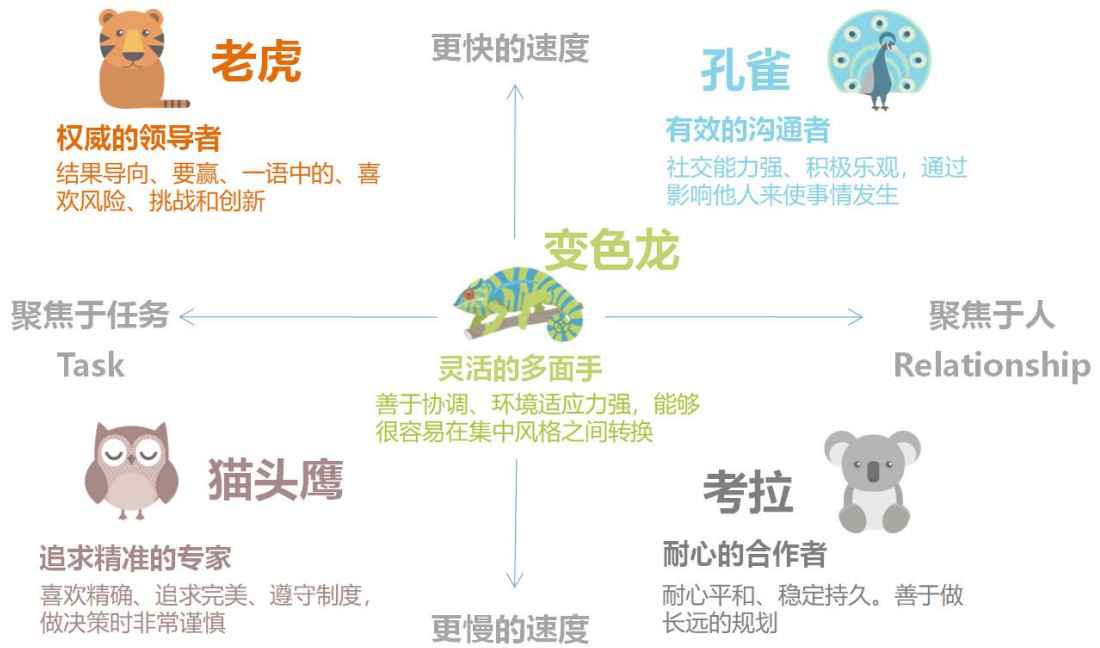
老虎

权威的领导者

结果导向、要赢、一语中的、喜欢风险、挑战和创新

更快的速度

孔雀

有效的沟通者

社交能力强、积极乐观，通过影响他人来使事情发生

变色龙

聚焦于任务

Task

灵活的多面手

善于协调、环境适应力强，能够很容易在集中风格之间转换

聚焦于人

Relationship

猫头鹰

追求精准的专家

喜欢精确、追求完美、遵守制度，做决策时非常谨慎

考拉

耐心的合作者

耐心平和、稳定持久。善于做长远的规划

更慢的速度